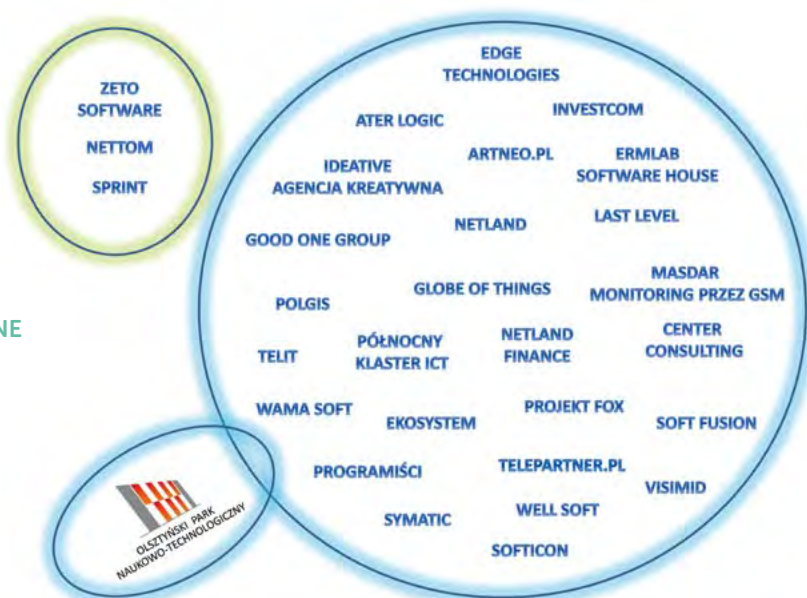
ZETO SOFTWARE

NETTOM

SPRINT

NE

EDGE TECHNOLOGIES

INVESTCOM

ATER LOGIC

ARTNEO.PL

ERMLAB SOFTWARE HOUSE

IDEATIVE AGENCJA KREATYWNA

NETLAND

LAST LEVEL

GOOD ONE GROUP

MASDAR MONITORING PRZEZ GSM

GLOBE OF THINGS

POLGIS

PÓŁNOCNY KLASTER ICT

NETLAND FINANCE

CENTER CONSULTING

TELIT

WAMA SOFT

PROJEKT FOX

EKOSYSTEM

SOFT FUSION

PROGRAMIŚCI

TELEPARTNER.PL

VISIMID

WELL SOFT

SYMATIC

SOFTICON

OLSZTYŃSKI PARK NAUKOWO-TECHNOLOGICZNY